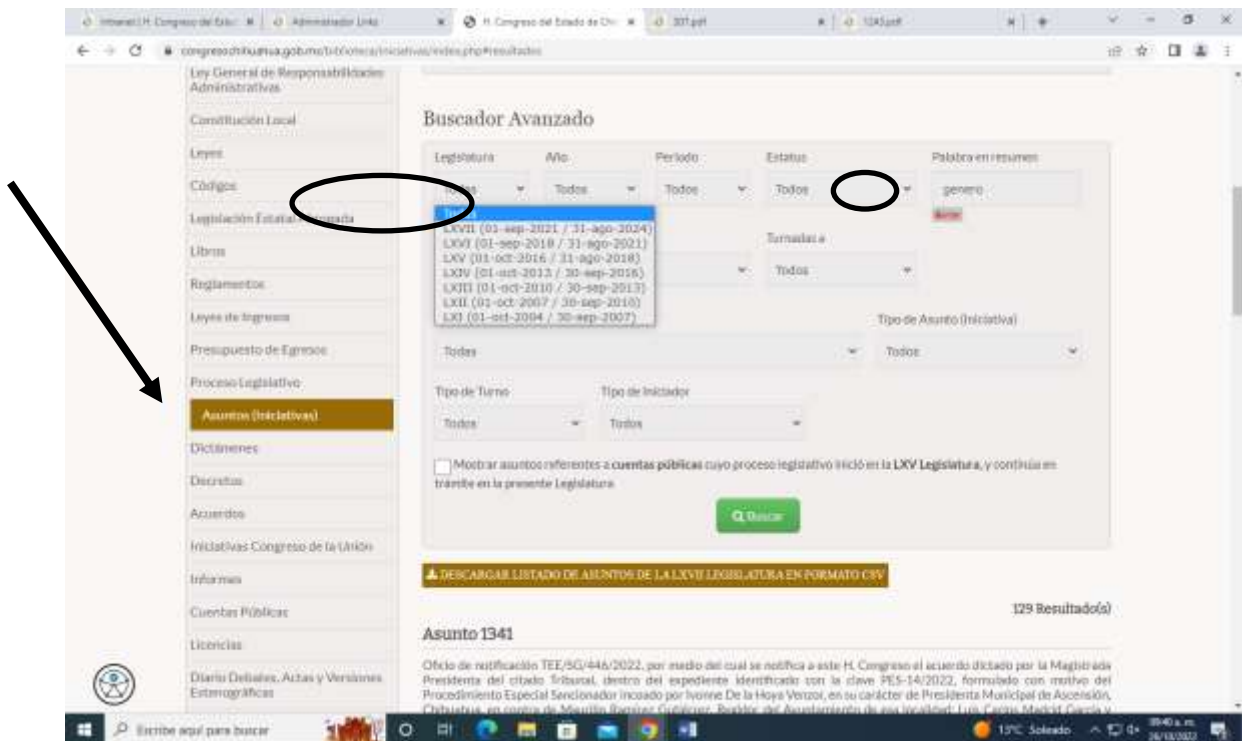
Intranet H. Congreso del Esta | Administrador Links | H. Congreso del Estado de Chi | 307.pdf | 1341.pdf

congresochihuahua.gob.mx/biblioteca/iniciativas/index.php#resultados

Ley General de Responsabilidades Administrativas
Constitución Local
Leyes
Códigos
Legislación Estatal Abrogada
Libros
Reglamentos
Leyes de Ingresos
Presupuesto de Egresos
Proceso Legislativo
Asuntos (Iniciativas)
Dictámenes
Decretos
Acuerdos
Iniciativas Congreso de la Unión
Informes
Cuentas Públicas
Licencias
Diario Debates, Actas y Versiones Estenográficas

Buscador Avanzado

Legislatura | Año | Periodo | Estatus | Palabra en resumen
Todas | Todos | Todos | Todos | genero
Borrar

LXVII (01-sep-2021 / 31-ago-2024)
LXVI (01-sep-2018 / 31-ago-2021)
LXV (01-oct-2016 / 31-ago-2018)
LXIV (01-oct-2013 / 30-sep-2016)
LXIII (01-oct-2010 / 30-sep-2013)
LXII (01-oct-2007 / 30-sep-2010)
LXI (01-oct-2004 / 30-sep-2007)

Turnada a
Todos

Tipo de Asunto (Iniciativa)
Todas | Todos

Tipo de Turno | Tipo de Iniciador
Todos | Todos

Mostrar asuntos referentes a cuentas públicas cuyo proceso legislativo inició en la LXV Legislatura, y continúa en trámite en la presente Legislatura

Buscar

DESCARGAR LISTADO DE ASUNTOS DE LA LXVII LEGISLATURA EN FORMATO CSV

129 Resultado(s)

Asunto 1341

Oficio de notificación TEE/SG/446/2022, por medio del cual se notifica a este H. Congreso el acuerdo dictado por la Magistrada Presidenta del citado Tribunal, dentro del expediente identificado con la clave PES-14/2022, formulado con motivo del Procedimiento Especial Sancionador incoado por Ivonne De la Hoya Venzor, en su carácter de Presidenta Municipal de Ascensión, Chihuahua, en contra de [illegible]

Escribe aquí para buscar
13°C Soleado